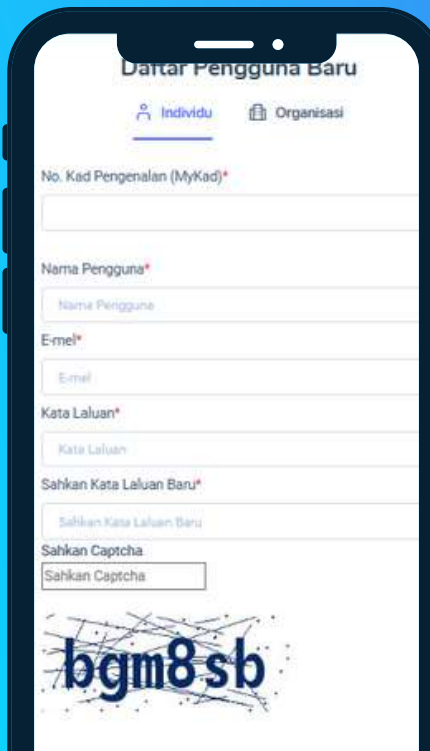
Daftar Pengguna Baru

Individu Organisasi

No. Kad Pengenalan (MyKad)*

Nama Pengguna*

Nama Pengguna

E-mel*

E-mel

Kata Laluan*

Kata Laluan

Sahkan Kata Laluan Baru*

Sahkan Kata Laluan Baru

Sahkan Captcha

Sahkan Captcha

bgm8sb